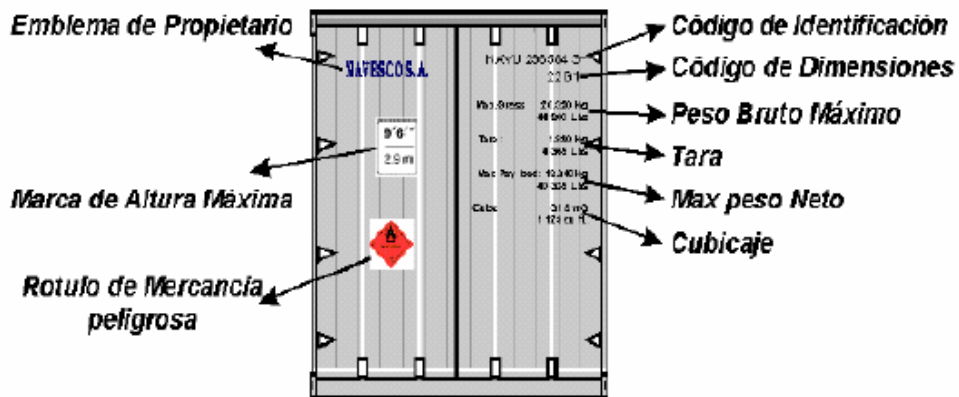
Emblema de Propietario

NAVESCO S.A.

Código de Identificación

NAYU 230564 3

Código de Dimensiones

22G1

Max.Gross 24 000 Kg
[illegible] Lbs

Peso Bruto Máximo

Tara 1 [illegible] Kg
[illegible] Lbs

Tara

Max.Pay load 19 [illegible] Kg
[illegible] Lbs

Max peso Neto

Cube 31.6 m3
1 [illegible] cu ft

Cubicaje

9'6"
2.9 m

Marca de Altura Máxima

Rotulo de Mercancia peligrosa